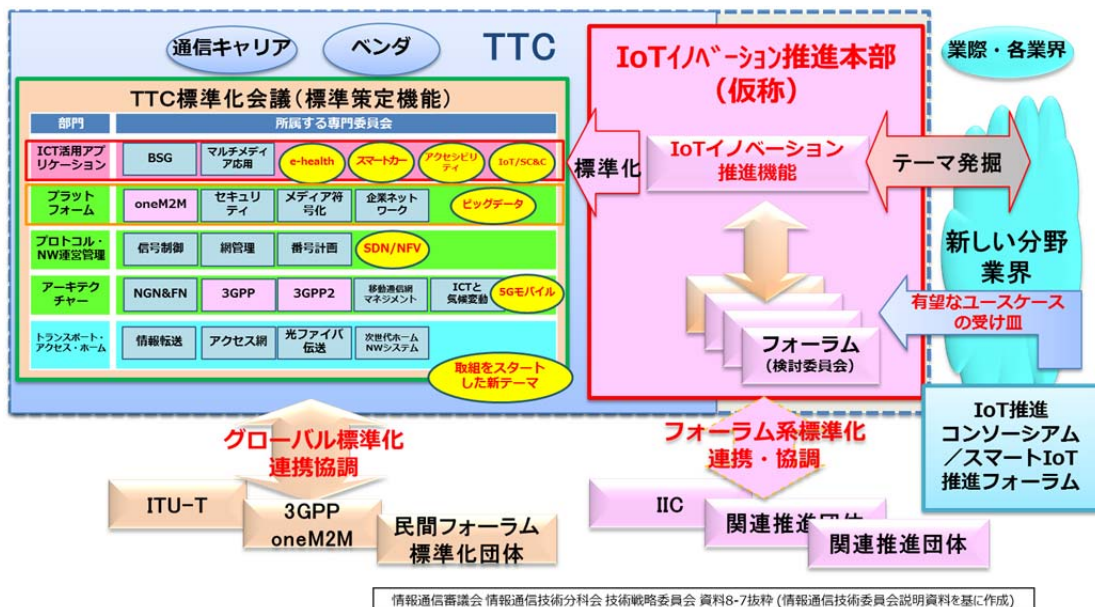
通信キャリア

ベンダ

TTC

業際・各業界

TTC標準化会議（標準策定機能）

| 部門 | 所属する専門委員会 |
|---|---|
| ICT活用アプリケーション | BSG / マルチメディア応用 / e-health / スマートカー / アクセシビリティ / IoT/SC&C |
| プラットフォーム | oneM2M / セキュリティ / メディア符号化 / 企業ネットワーク / ビッグデータ |
| プロトコル・NW運営管理 | 信号制御 / 網管理 / 番号計画 / SDN/NFV |
| アーキテクチャー | NGN&FN / 3GPP / 3GPP2 / 移動通信網マネジメント / ICTと気候変動 / 5Gモバイル |
| トランスポート・アクセス・ホーム | 情報転送 / アクセス網 / 光ファイバ伝送 / 次世代ホームNWシステム |

取組をスタートした新テーマ

IoTｲﾉﾍﾞｰｼｮﾝ推進本部（仮称）

標準化

IoTイノベーション推進機能

テーマ発掘

新しい分野業界

有望なユースケースの受け皿

フォーラム（検討委員会）

IoT推進コンソーシアム／スマートIoT推進フォーラム

グローバル標準化連携協調

フォーラム系標準化連携・協調

ITU-T

3GPP oneM2M

民間フォーラム標準化団体

IIC

関連推進団体

関連推進団体

情報通信審議会 情報通信技術分科会 技術戦略委員会 資料8-7抜粋（情報通信技術委員会説明資料を基に作成）